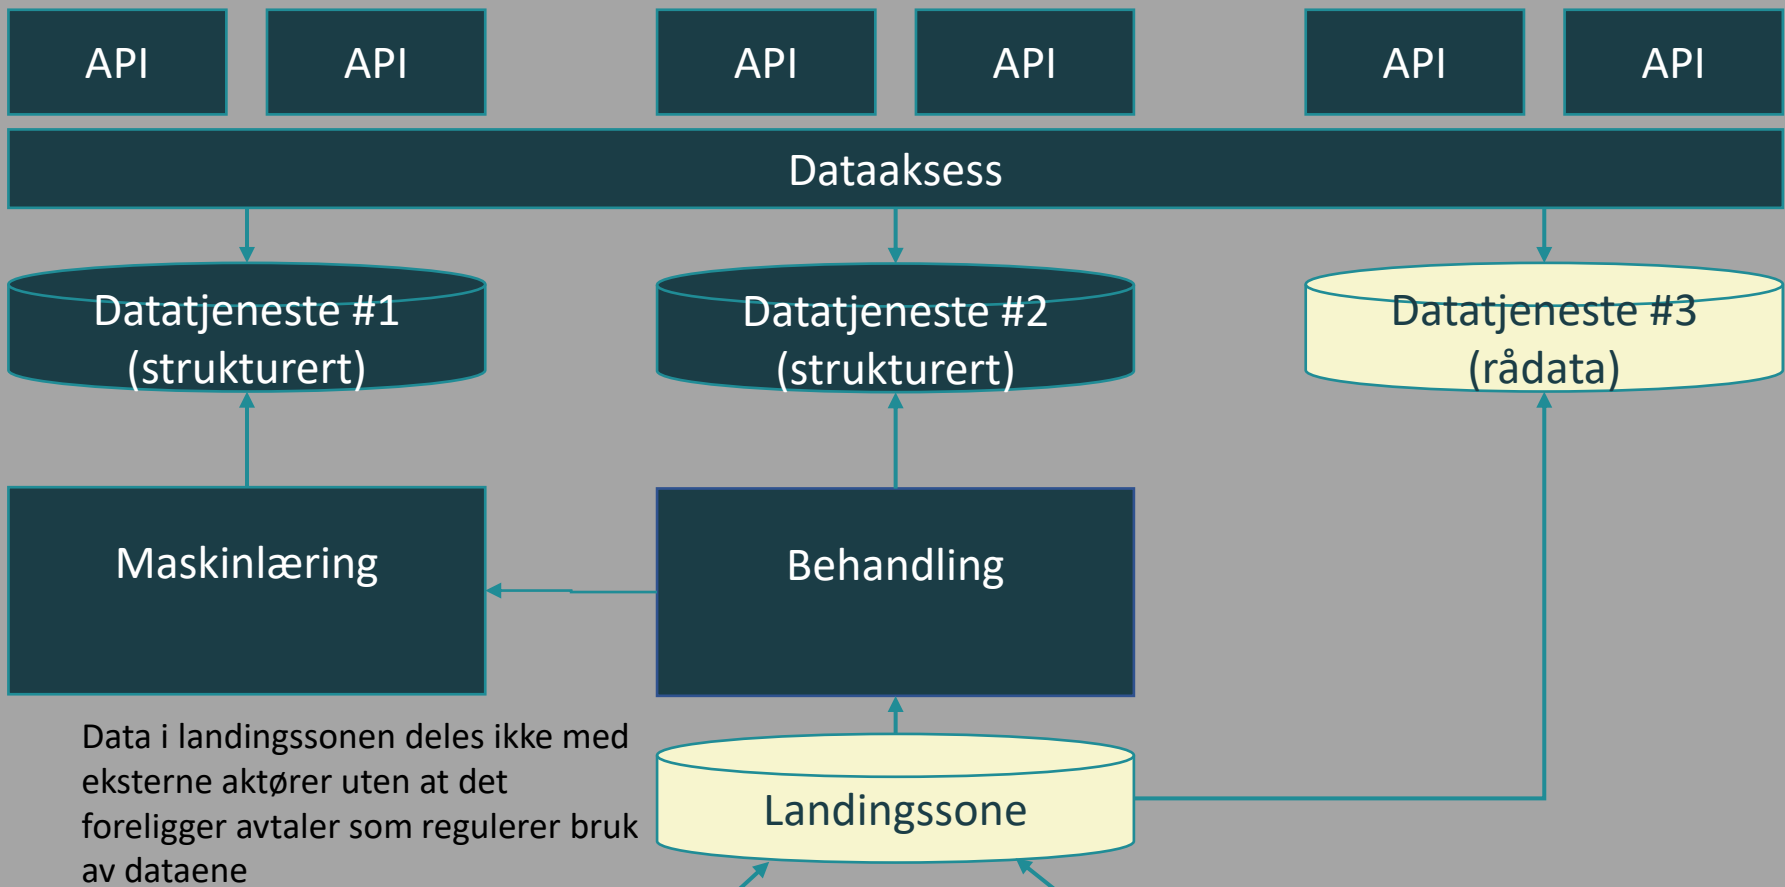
API API API API API API

Dataaksess

Datatjeneste #1 (strukturert)

Datatjeneste #2 (strukturert)

Datatjeneste #3 (rådata)

Maskinlæring

Behandling

Data i landingssonen deles ikke med eksterne aktører uten at det foreligger avtaler som regulerer bruk av dataene

Landingssone